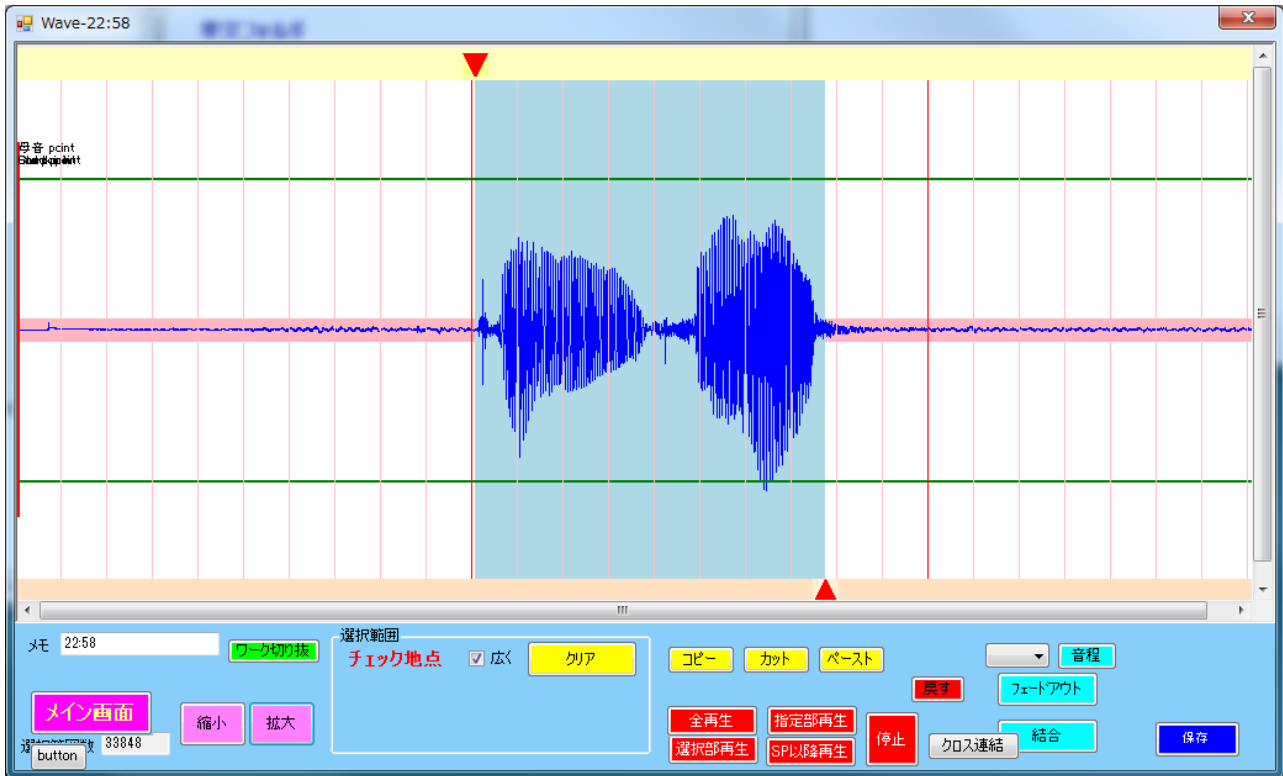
Wave-22:58

母音 pcint
Startpoint

メモ 22:58
ワーク切り抜
選択範囲
チェック地点
☑ 広く
クリア
コピー
カット
ペースト
音程
戻す
フェードアウト
メイン画面
縮小
拡大
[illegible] 33848
button
全再生
指定部再生
選択部再生
SP以降再生
停止
クロス連結
結合
保存